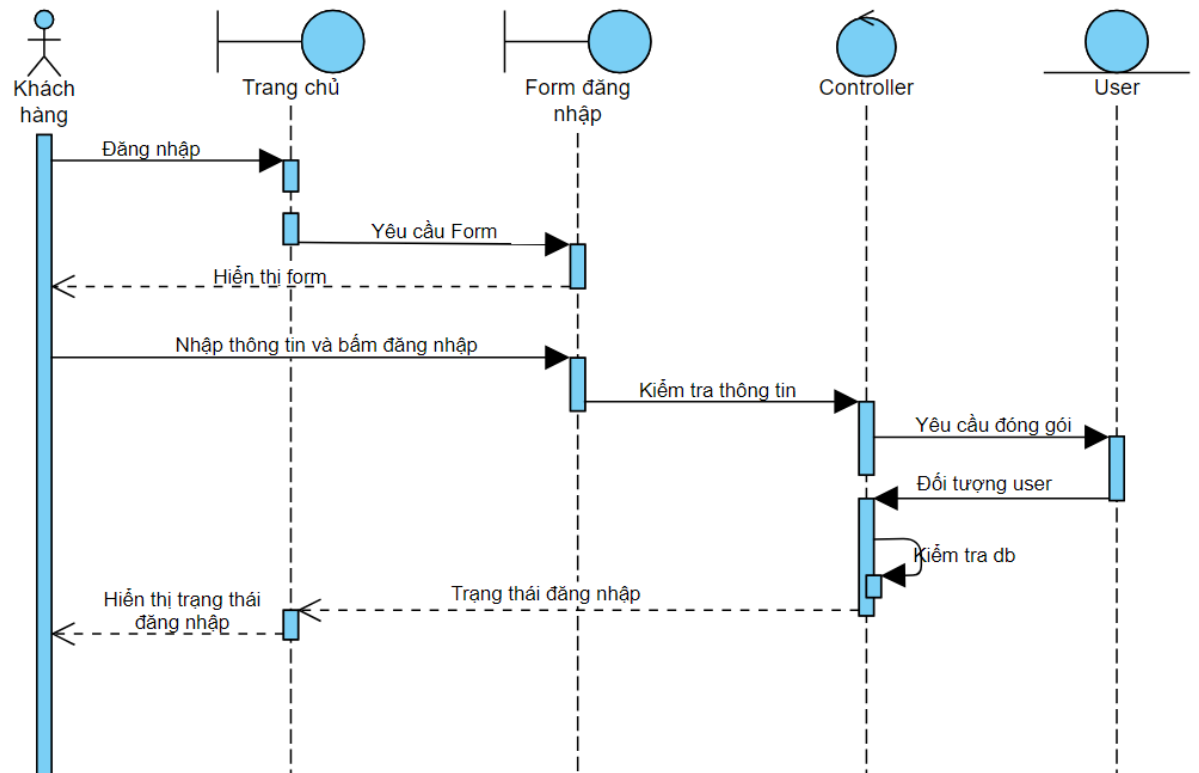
Khách hàng

Trang chủ

Form đăng nhập

Controller

User

Đăng nhập

Yêu cầu Form

Hiển thị form

Nhập thông tin và bấm đăng nhập

Kiểm tra thông tin

Yêu cầu đóng gói

Đối tượng user

Kiểm tra db

Trạng thái đăng nhập

Hiển thị trạng thái đăng nhập